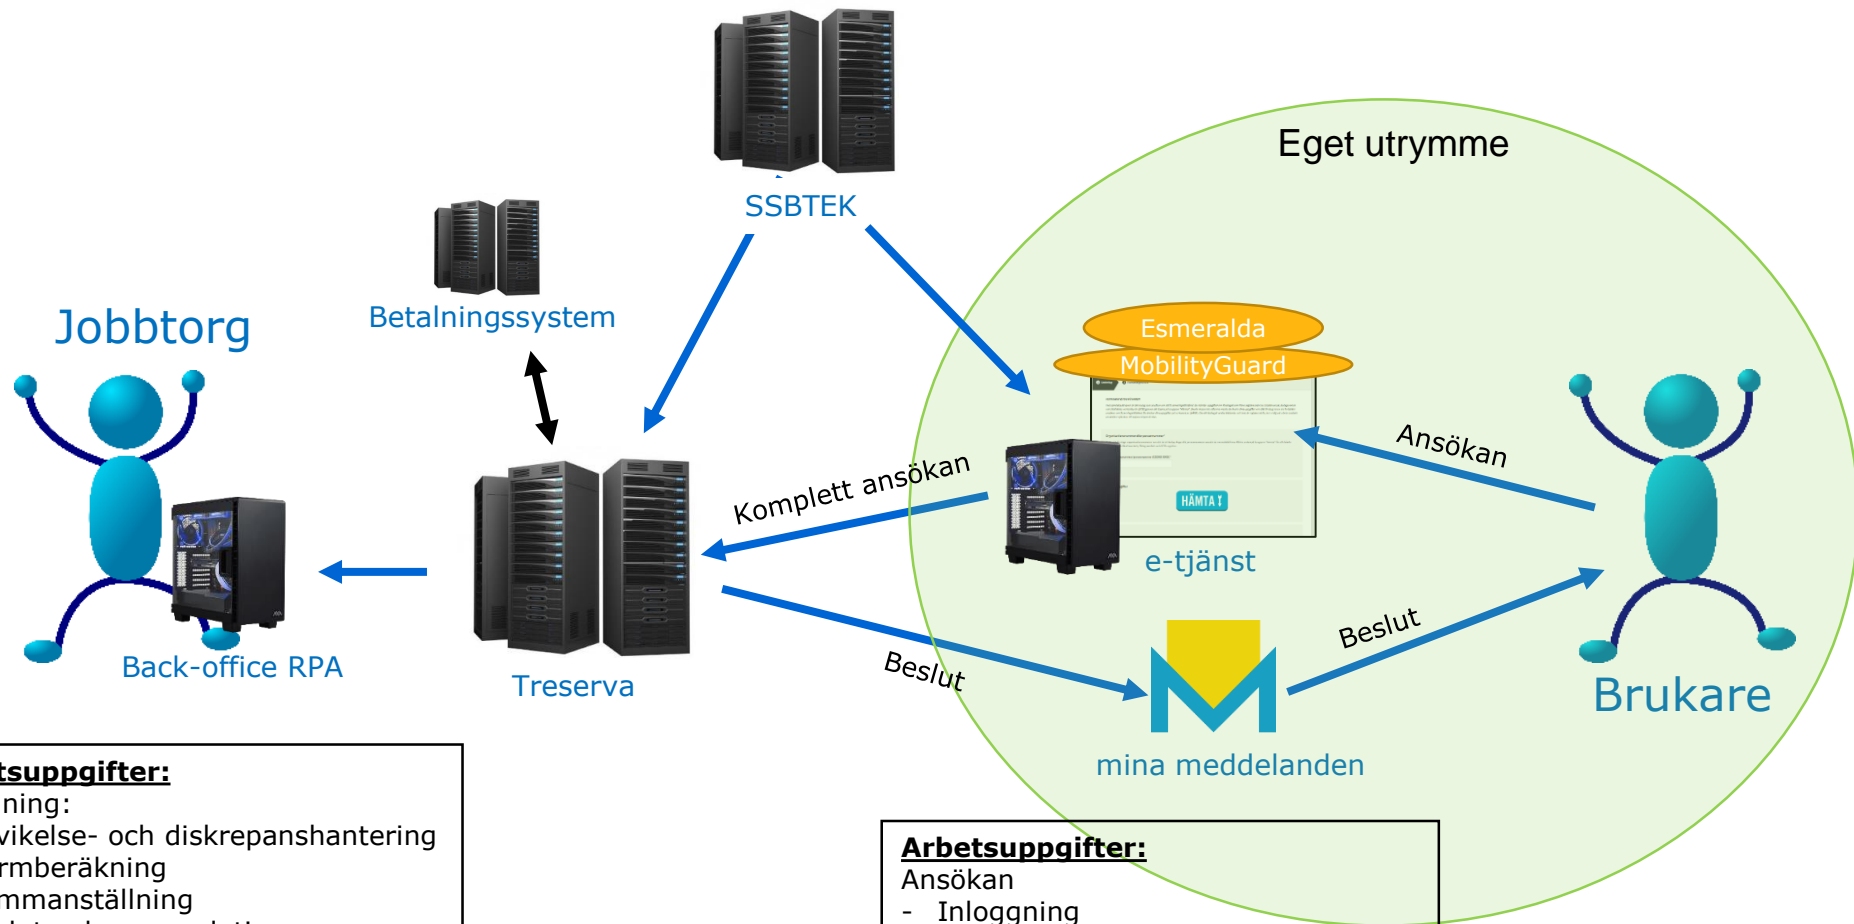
Eget utrymme

SSBTEK

Betalningssystem

Jobbtorg

Esmeralda
MobilityGuard

HÄMTA

Komplett ansökan

Ansökan

e-tjänst

Back-office RPA

Treserva

Beslut

Beslut

mina meddelanden

Brukare

tsuppgifter:
ning:
vikelse- och diskrepanshantering
rmberäkning
mmanställning
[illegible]

Arbetsuppgifter:
Ansökan
- Inloggning